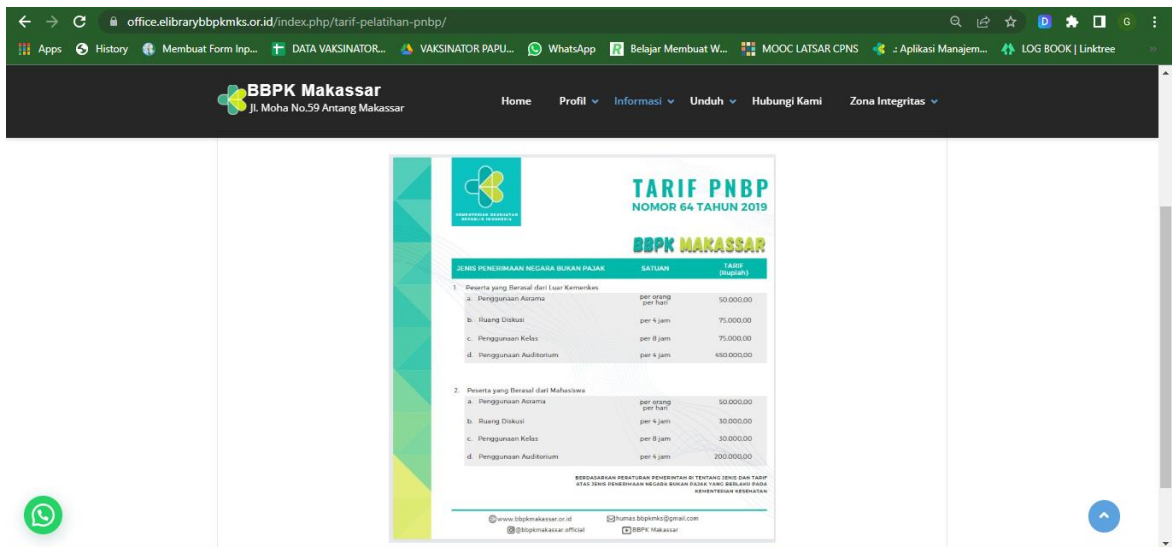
office.elibrarybbpkmks.or.id/index.php/tarif-pelatihan-pnbp/

Apps History Membuat Form Inp... DATA VAKSINATOR... VAKSINATOR PAPU... WhatsApp Belajar Membuat W... MOOC LATSAR CPNS :: Aplikasi Manajem... LOG BOOK | Linktree

BBPK Makassar
Jl. Moha No.59 Antang Makassar

Home Profil Informasi Unduh Hubungi Kami Zona Integritas

KEMENTERIAN KESEHATAN REPUBLIK INDONESIA

TARIF PNBP
NOMOR 64 TAHUN 2019

BBPK MAKASSAR

| JENIS PENERIMAAN NEGARA BUKAN PAJAK | SATUAN | TARIF (Rupiah) |
|---|---|---|
| 1. Peserta yang Berasal dari Luar Kemenkes | | |
| a. Penggunaan Asrama | per orang per hari | 50.000,00 |
| b. Ruang Diskusi | per 4 jam | 75.000,00 |
| c. Penggunaan Kelas | per 8 jam | 75.000,00 |
| d. Penggunaan Auditorium | per 4 jam | 450.000,00 |
| 2. Peserta yang Berasal dari Mahasiswa | | |
| a. Penggunaan Asrama | per orang per hari | 50.000,00 |
| b. Ruang Diskusi | per 4 jam | 30.000,00 |
| c. Penggunaan Kelas | per 8 jam | 30.000,00 |
| d. Penggunaan Auditorium | per 4 jam | 200.000,00 |

BERDASARKAN PERATURAN PEMERINTAH RI TENTANG JENIS DAN TARIF ATAS JENIS PENERIMAAN NEGARA BUKAN PAJAK YANG BERLAKU PADA KEMENTERIAN KESEHATAN

www.bbpkmakassar.or.id humas.bbpkmks@gmail.com
@bbpkmakassar.official BBPK Makassar